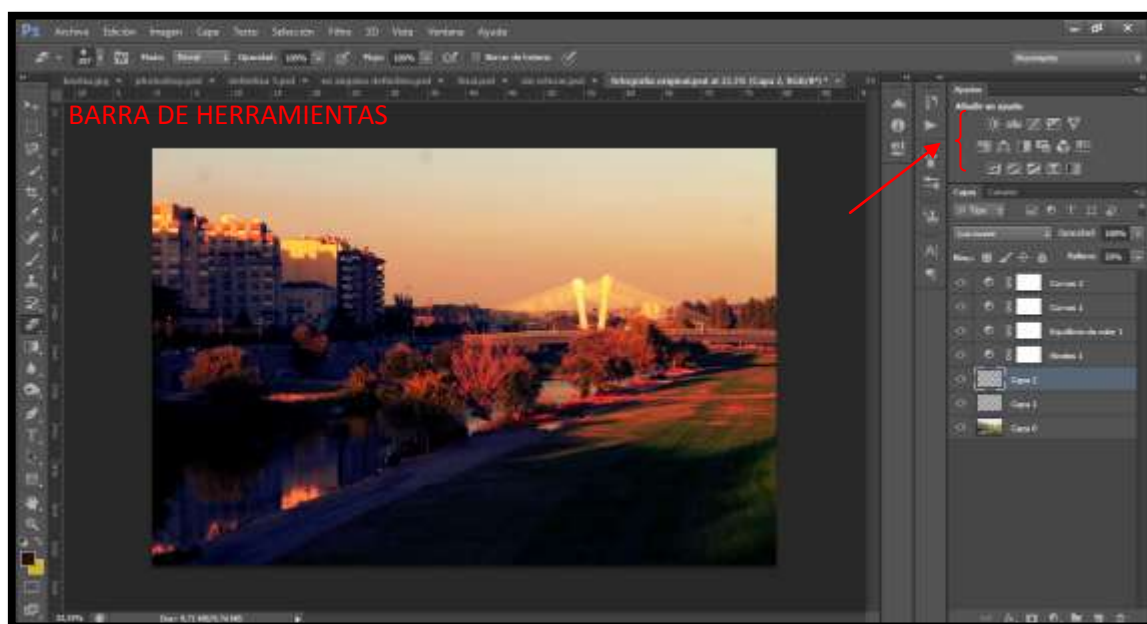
Ps Archivo Edición Imagen Capa Texto Selección Filtro 3D Vista Ventana Ayuda

BARRA DE HERRAMIENTAS

Ajustes
Añadir un ajuste

Capas Canales

Opacidad: 100%
Relleno: 100%

Curvas 2
Curvas 1
Equilibrio de color 1
Niveles 1
Capa 2
Capa 1
Capa 0

33,33%